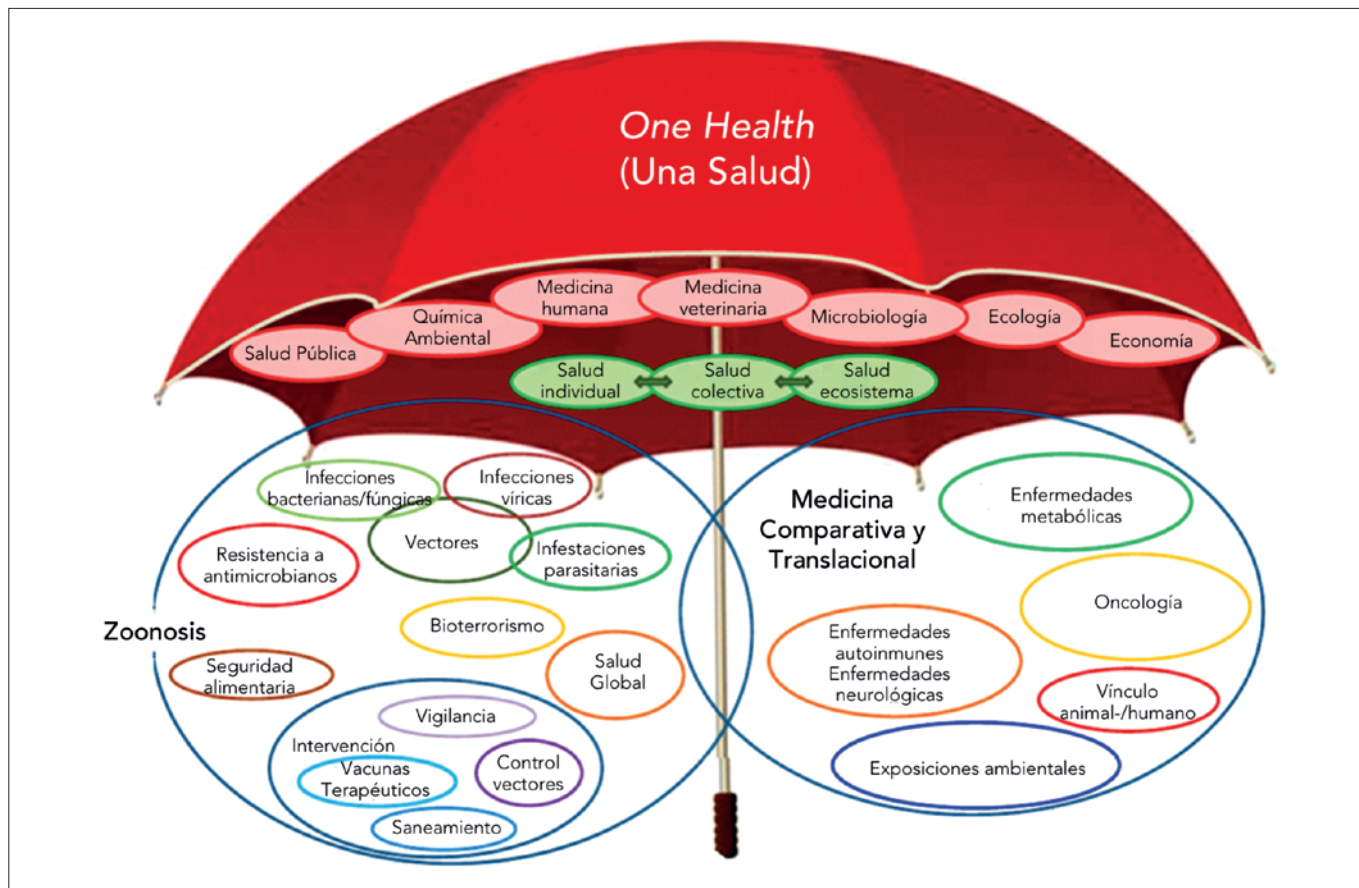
One Health
(Una Salud)

Salud Pública
Química Ambiental
Medicina humana
Medicina veterinaria
Microbiología
Ecología
Economía

Salud individual
Salud colectiva
Salud ecosistema

Infecciones bacterianas/fúngicas
Infecciones víricas
Vectores
Resistencia a antimicrobianos
Infestaciones parasitarias
Zoonosis
Bioterrorismo
Seguridad alimentaria
Salud Global
Vigilancia
Intervención
Vacunas
Terapéuticos
Control vectores
Saneamiento

Medicina Comparativa y Translacional
Enfermedades metabólicas
Oncología
Enfermedades autoinmunes
Enfermedades neurológicas
Vínculo animal-/humano
Exposiciones ambientales